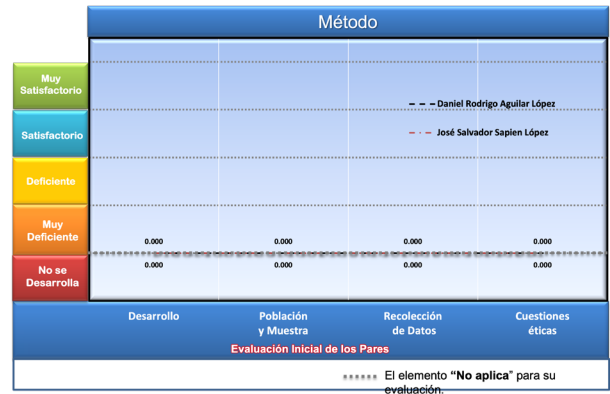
Método

Muy Satisfactorio

Satisfactorio

Deficiente

Muy Deficiente

No se Desarrolla

Daniel Rodrigo Aguilar López

José Salvador Sapien López

0.000 0.000 0.000 0.000

0.000 0.000 0.000 0.000

Desarrollo

Población y Muestra

Recolección de Datos

Cuestiones éticas

Evaluación Inicial de los Pares

El elemento **"No aplica"** para su evaluación.